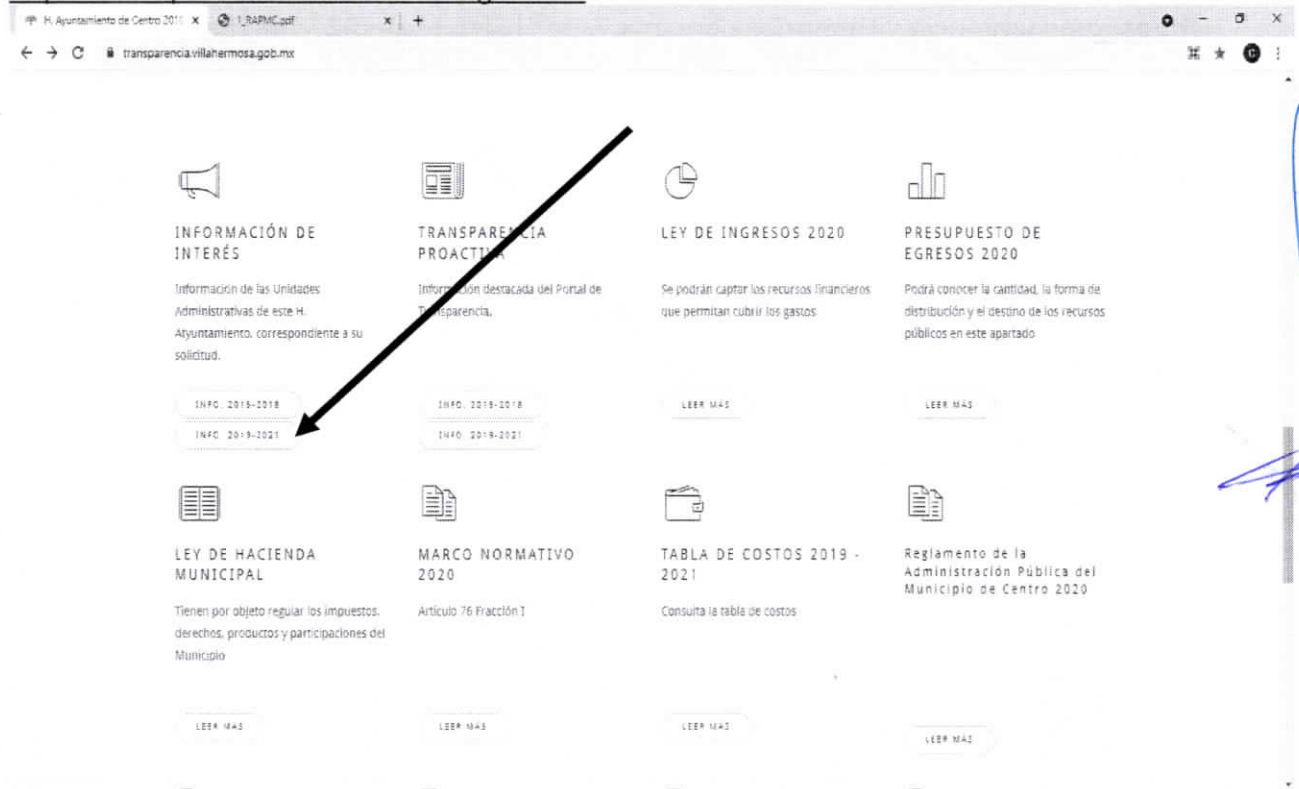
H. Ayuntamiento de Centro 201 ×
I_RAPMC.pdf ×
+
transparencia.villahermosa.gob.mx

INFORMACIÓN DE INTERÉS

Información de las Unidades Administrativas de este H. Ayuntamiento, correspondiente a su solicitud.

INFO. 2016-2018
INFO. 2019-2021

TRANSPARENCIA PROACTIVA

Información destacada del Portal de Transparencia.

INFO. 2016-2018
INFO. 2019-2021

LEY DE INGRESOS 2020

Se podrán captar los recursos financieros que permitan cubrir los gastos.

LEER MÁS

PRESUPUESTO DE EGRESOS 2020

Podrá conocer la cantidad, la forma de distribución y el destino de los recursos públicos en este apartado

LEER MÁS

LEY DE HACIENDA MUNICIPAL

Tienen por objeto regular los impuestos, derechos, productos y participaciones del Municipio

LEER MÁS

MARCO NORMATIVO 2020

Artículo 76 Fracción I

LEER MÁS

TABLA DE COSTOS 2019 - 2021

Consulta la tabla de costos

LEER MÁS

Reglamento de la Administración Pública del Municipio de Centro 2020

LEER MÁS